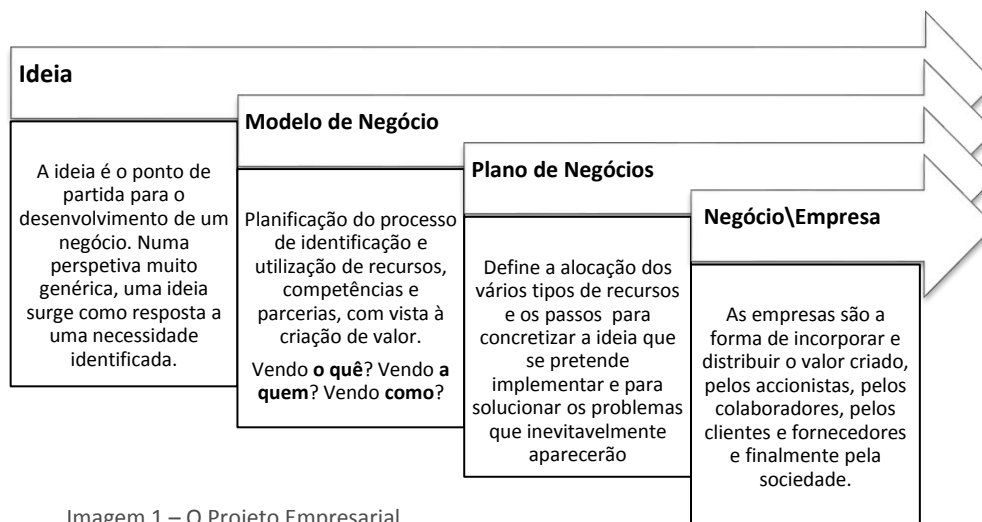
**Ideia**

A ideia é o ponto de partida para o desenvolvimento de um negócio. Numa perspetiva muito genérica, uma ideia surge como resposta a uma necessidade identificada.

**Modelo de Negócio**

Planificação do processo de identificação e utilização de recursos, competências e parcerias, com vista à criação de valor.

Vendo **o quê**? Vendo **a quem**? Vendo **como**?

**Plano de Negócios**

Define a alocação dos vários tipos de recursos e os passos para concretizar a ideia que se pretende implementar e para solucionar os problemas que inevitavelmente aparecerão

**Negócio\Empresa**

As empresas são a forma de incorporar e distribuir o valor criado, pelos accionistas, pelos colaboradores, pelos clientes e fornecedores e finalmente pela sociedade.

Imagem 1 – O Projeto Empresarial